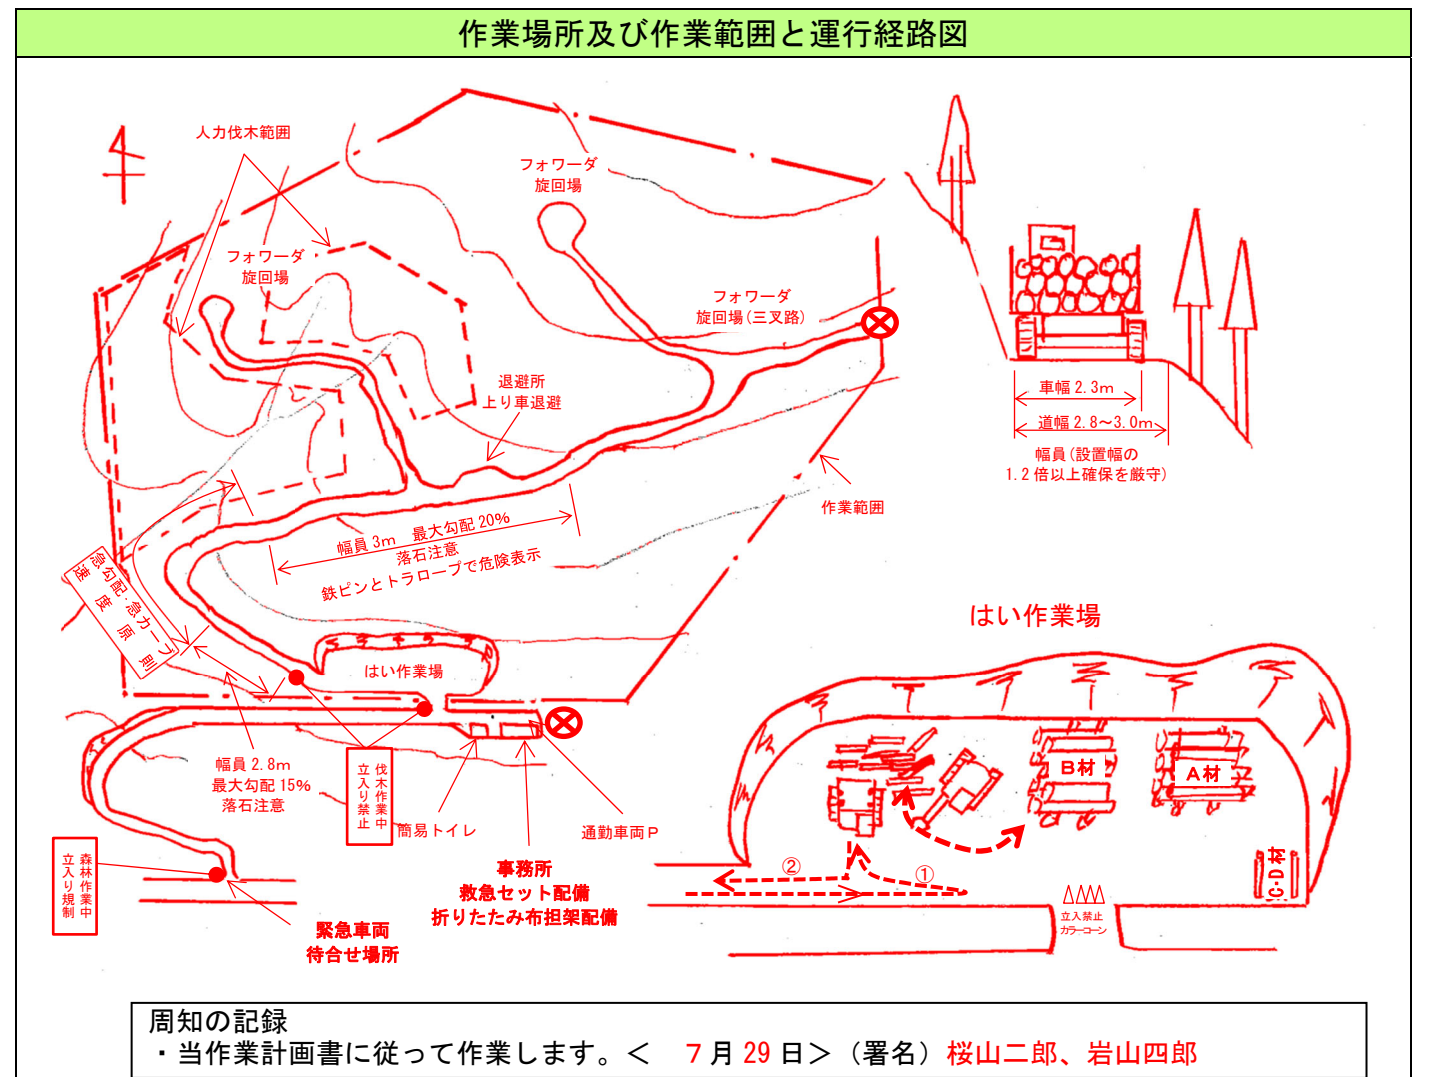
作業場所及び作業範囲と運行経路図

人力伐木範囲

フォワーダ
旋回場

フォワーダ
旋回場

フォワーダ
旋回場（三叉路）

退避所
上り車退避

車幅 2.3m

道幅 2.8〜3.0m

幅員（設置幅の
1.2倍以上確保を厳守）

作業範囲

幅員 3m　最大勾配 20%
落石注意
鉄ピンとトラロープで危険表示

急勾配・急カーブ
速度原則

はい作業場

はい作業場

B材

A材

C・D材

幅員 2.8m
最大勾配 15%
落石注意

伐木作業中
立入り禁止

簡易トイレ

通勤車両P

森林作業中
立入り規制

事務所
救急セット配備
折りたたみ布担架配備

緊急車両
待合せ場所

②

①

立入禁止
カラーコーン

周知の記録
・当作業計画書に従って作業します。＜　7月29日＞（署名）桜山二郎、岩山四郎